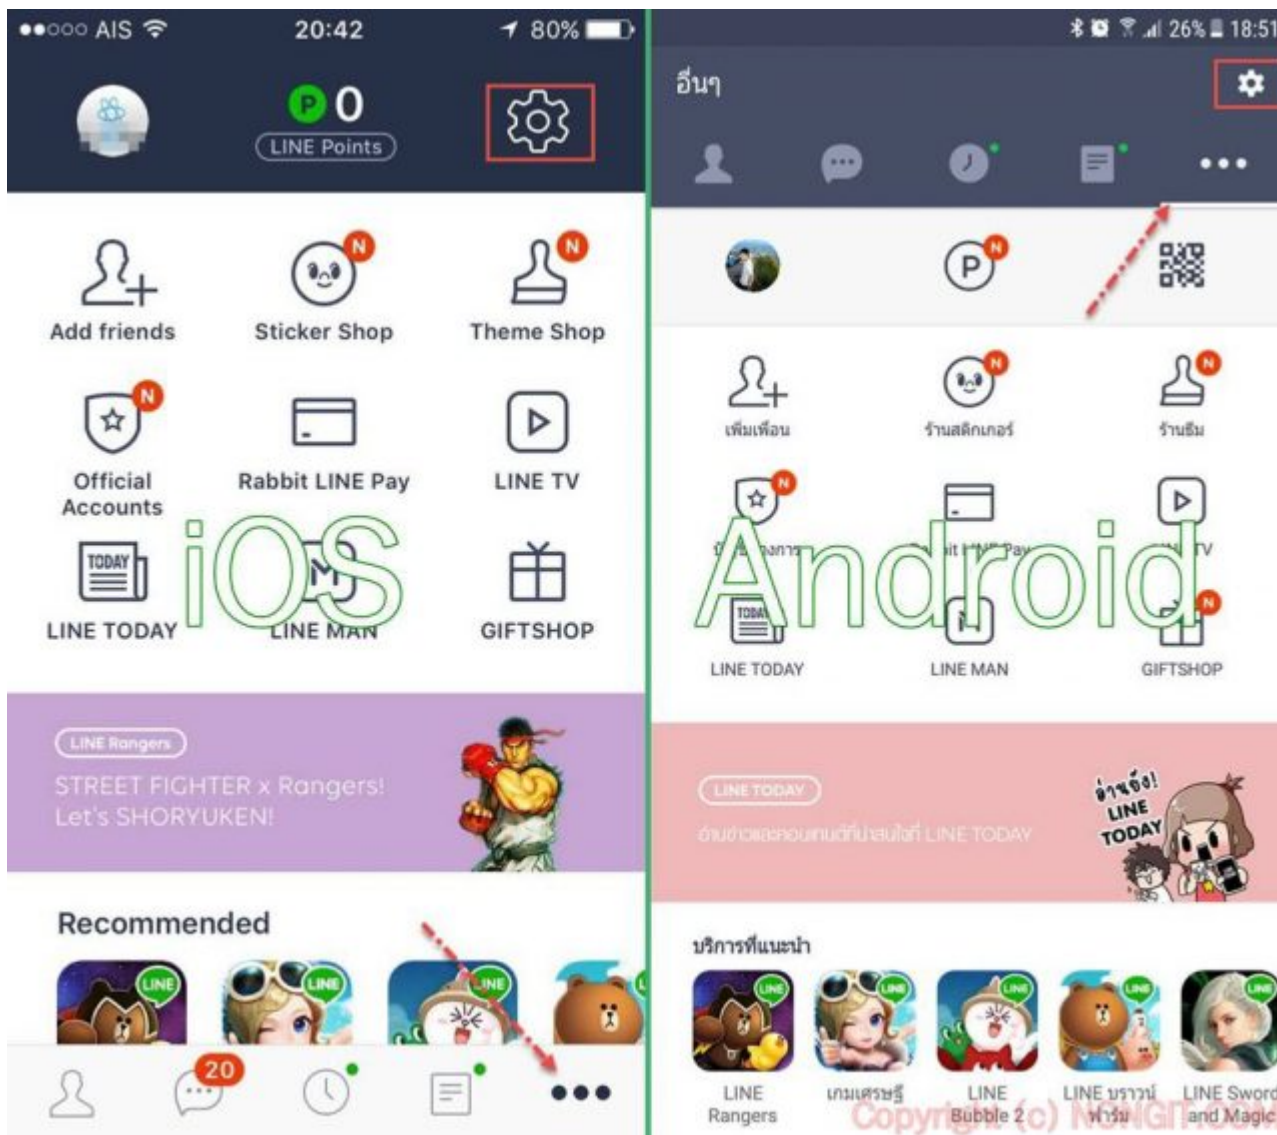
●●○○○ AIS 20:42 80%

P 0
LINE Points

N Add friends
N Sticker Shop
N Theme Shop
N Official Accounts
Rabbit LINE Pay
LINE TV
LINE TODAY
LINE MAN
GIFTSHOP

iOS

LINE Rangers
STREET FIGHTER x Rangers!
Let's SHORYUKEN!

Recommended

LINE LINE LINE

20

26% 18:51
อื่นๆ

P N

เพิ่มเพื่อน
N ร้านสติกเกอร์
N ร้านธีม
N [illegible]
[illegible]
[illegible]

Android

LINE TODAY
LINE MAN
N GIFTSHOP

LINE TODAY
อ่านข่าวและคอนเทนต์ทันใจได้ที่ LINE TODAY
อ่านอ๊ะ! LINE TODAY

บริการที่แนะนำ

LINE Rangers
เกมเศรษฐี
LINE Bubble 2
LINE บราวน์ฟาร์ม
LINE Sword and Magic

Copyright (c) MONGIT